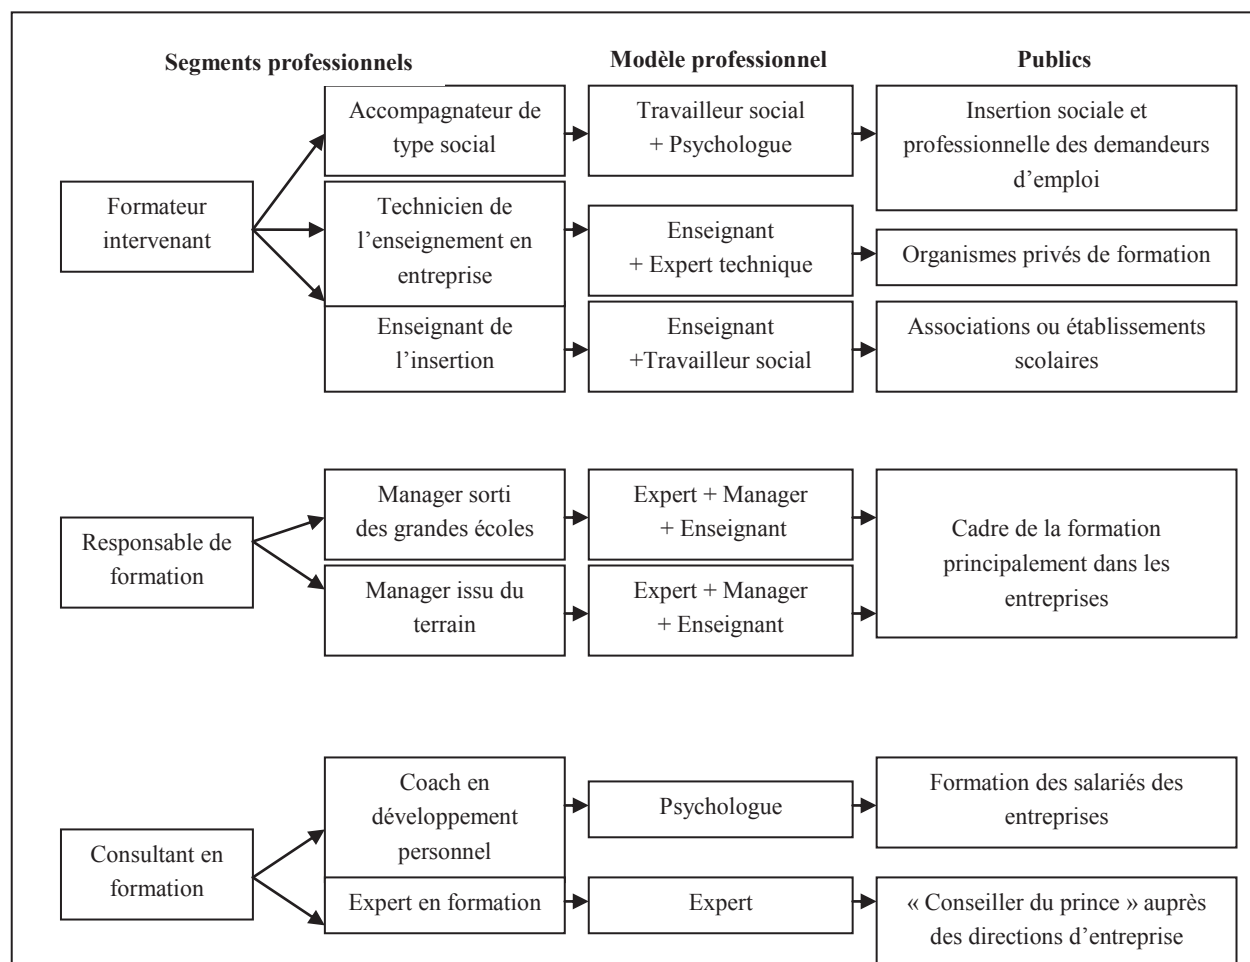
Segments professionnels

Modèle professionnel

Publics

Formateur intervenant

Accompagnateur de type social

Travailleur social + Psychologue

Insertion sociale et professionnelle des demandeurs d'emploi

Technicien de l'enseignement en entreprise

Enseignant + Expert technique

Organismes privés de formation

Enseignant de l'insertion

Enseignant +Travailleur social

Associations ou établissements scolaires

Responsable de formation

Manager sorti des grandes écoles

Expert + Manager + Enseignant

Manager issu du terrain

Expert + Manager + Enseignant

Cadre de la formation principalement dans les entreprises

Consultant en formation

Coach en développement personnel

Psychologue

Formation des salariés des entreprises

Expert en formation

Expert

« Conseiller du prince » auprès des directions d'entreprise